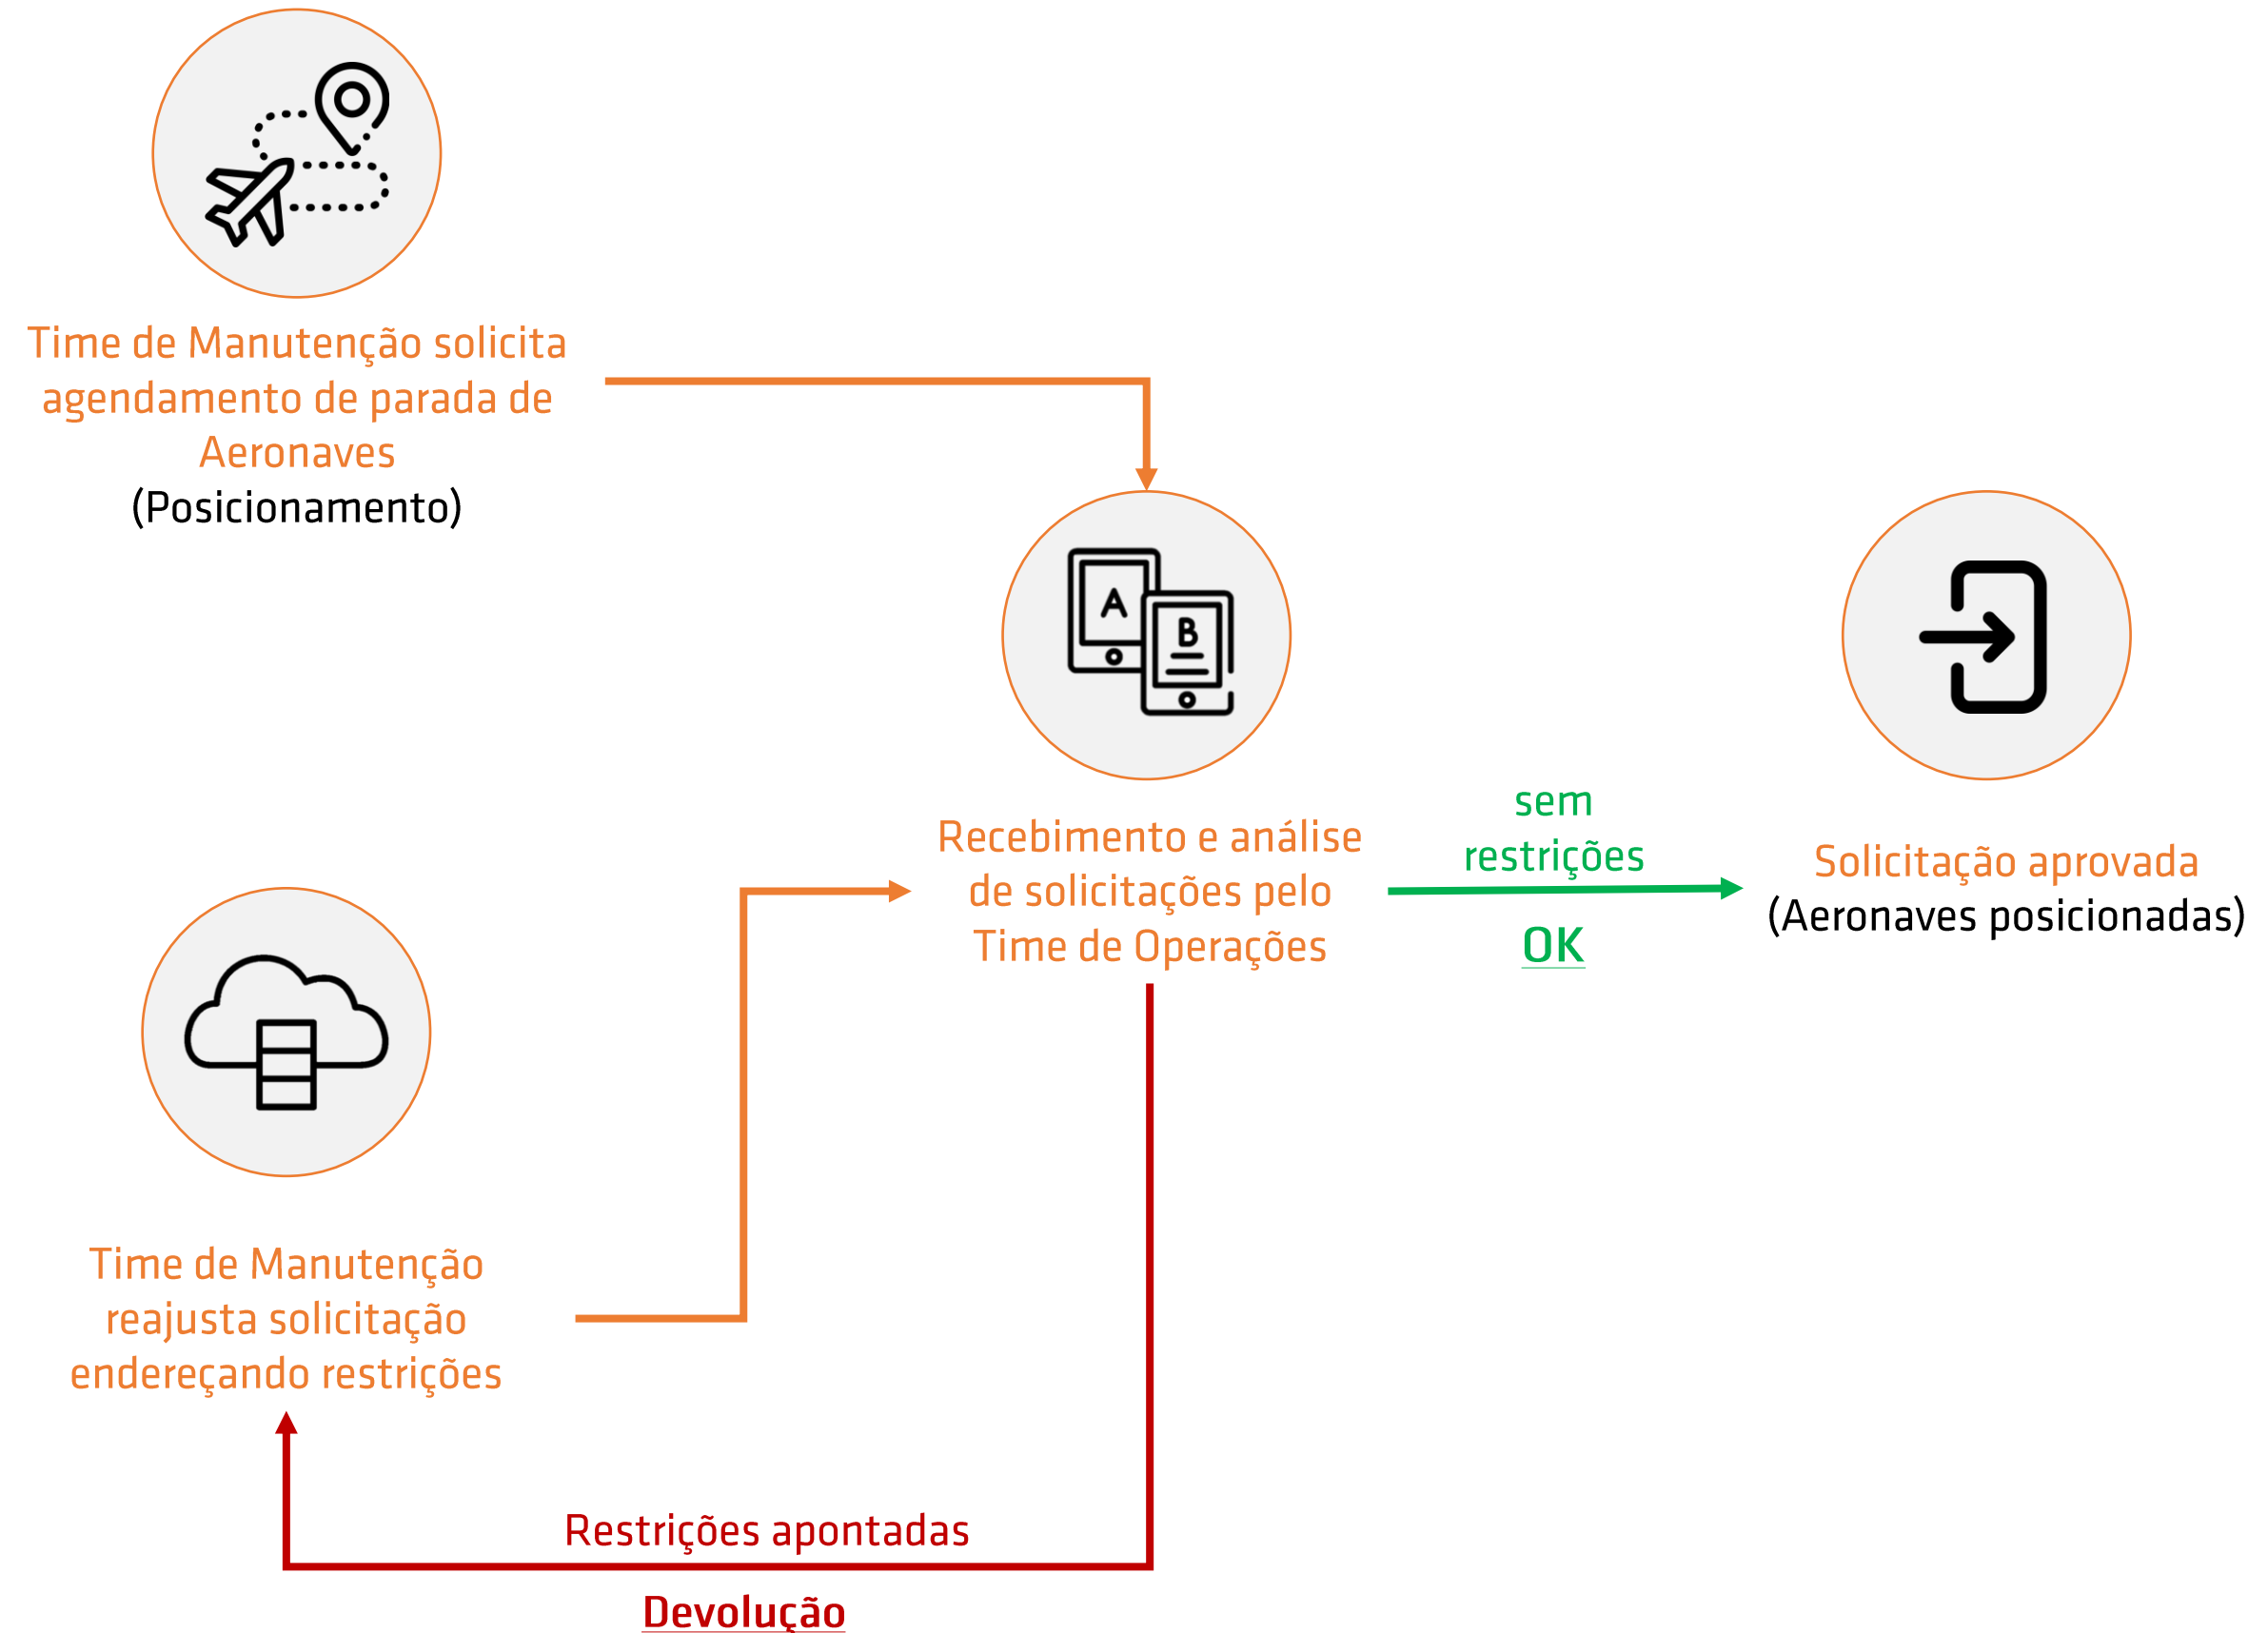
Time de Manutenção solicita agendamento de parada de Aeronaves
(Posicionamento)

A

B

Recebimento e análise de solicitações pelo Time de Operações

sem restrições

OK

Solicitação aprovada
(Aeronaves posicionadas)

Time de Manutenção reajusta solicitação endereçando restrições

Restrições apontadas

Devolução